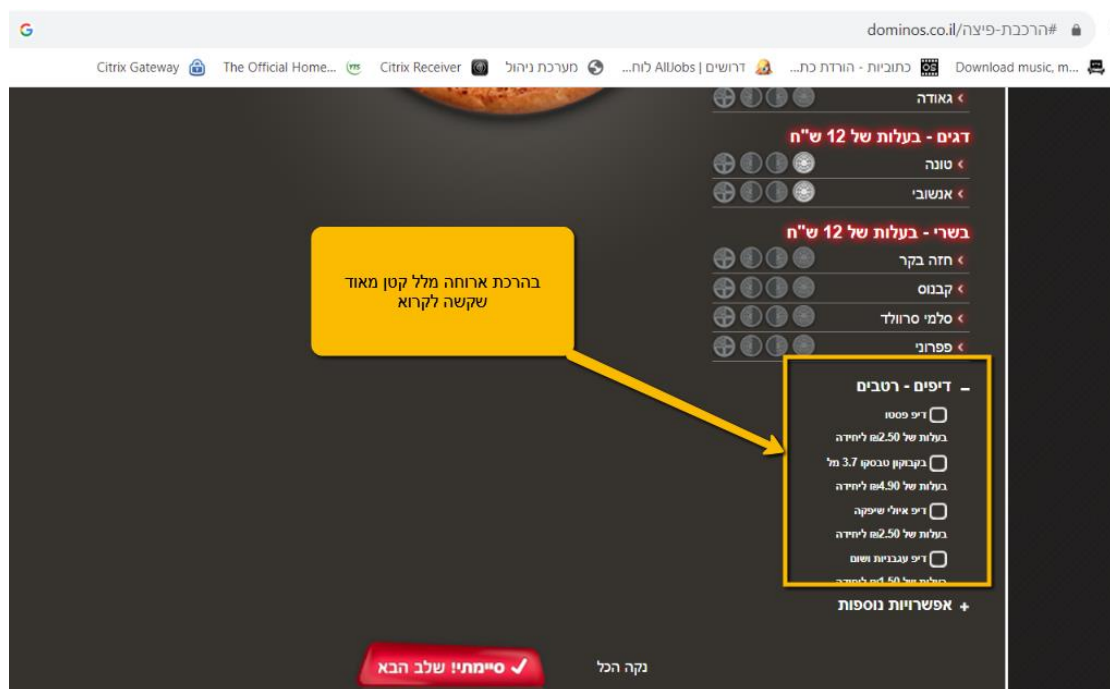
dominos.co.il/#הרכבת-פיצה

Download music, m... כתוביות - הורדת כת... דרושים | AllJobs לוח... מערכת ניהול Citrix Receiver The Official Home... Citrix Gateway

‹ גאודה

דגים - בעלות של 12 ש"ח

‹ טונה

‹ אנשובי

בשרי - בעלות של 12 ש"ח

‹ חזה בקר

‹ קבנוס

‹ סלמי סרוולד

‹ פפרוני

בהרכת ארוחה מלל קטן מאוד שקשה לקרוא

– דיפים - רטבים

דיפ פסטו

בעלות של 2.50₪ ליחידה

בקבוקון טבסקו 3.7 מל

בעלות של 4.90₪ ליחידה

דיפ איולי שיפקה

בעלות של 2.50₪ ליחידה

דיפ עגבניות ושום

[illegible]

+ אפשרויות נוספות

✓ סיימתי! שלב הבא

נקה הכל